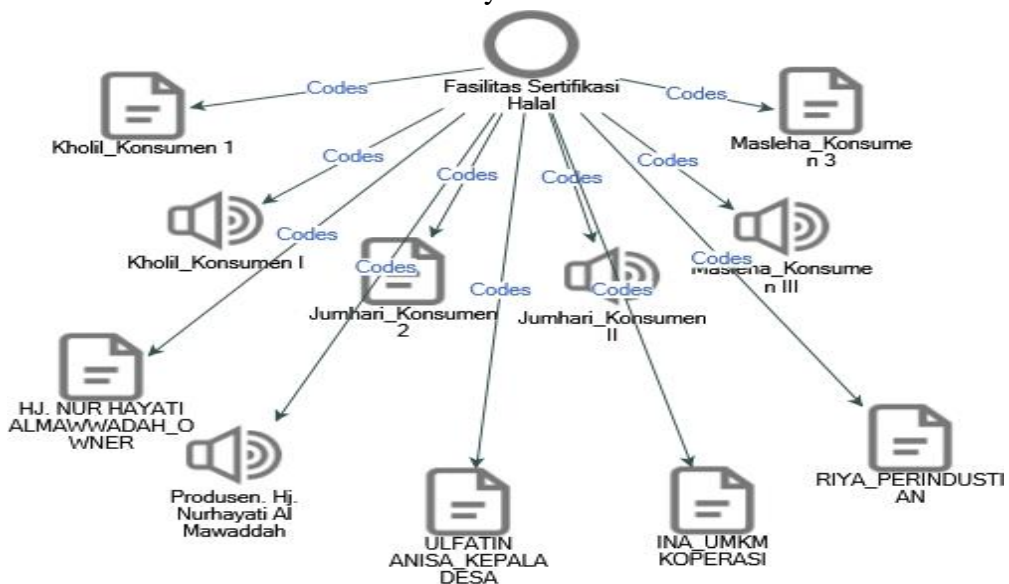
Fasilitas Sertifikasi Halal

Codes

Kholil_Konsumen 1

Codes

Masleha_Konsumen 3

Codes

Codes

Codes

Codes

Kholil_Konsumen I

Codes

Codes

Masleha_Konsumen III

Codes

Codes

Codes

Jumhari_Konsumen 2

Jumhari_Konsumen II

HJ. NUR HAYATI ALMAWWADAH_OWNER

RIYA_PERINDUSTIAN

Produsen. Hj. Nurhayati Al Mawaddah

ULFATIN ANISA_KEPALA DESA

INA_UMKM KOPERASI